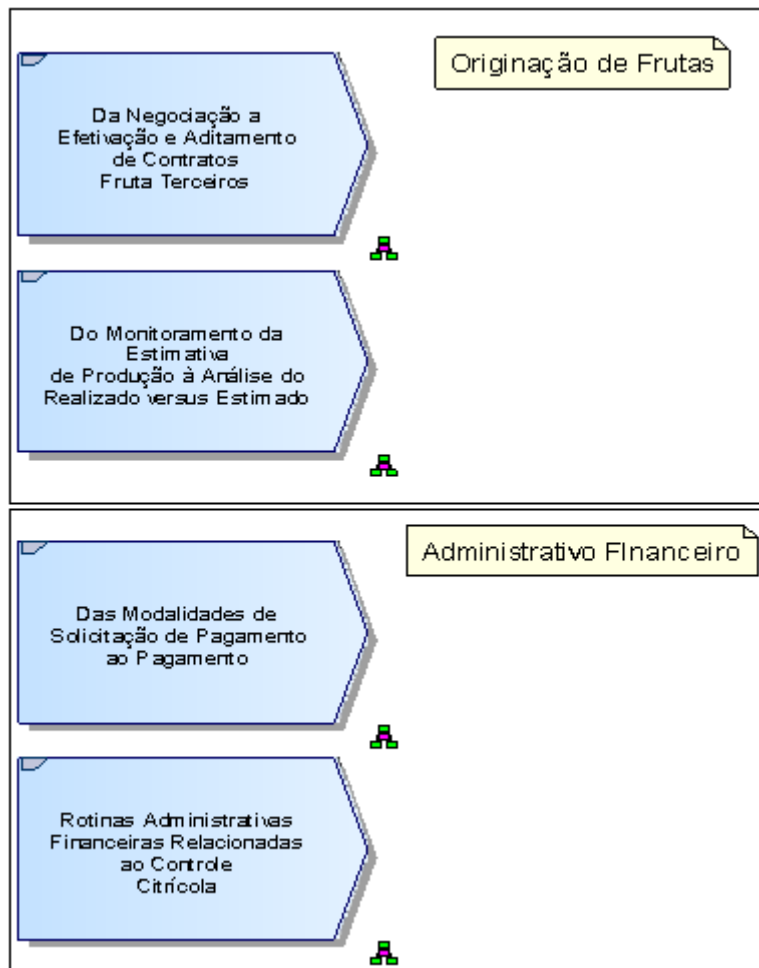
Originação de Frutas

Da Negociação a Efetivação e Aditamento de Contratos Fruta Terceiros

Do Monitoramento da Estimativa de Produção à Análise do Realizado versus Estimado

Administrativo FInanceiro

Das Modalidades de Solicitação de Pagamento ao Pagamento

Rotinas Administrativas Financeiras Relacionadas ao Controle Citrícola